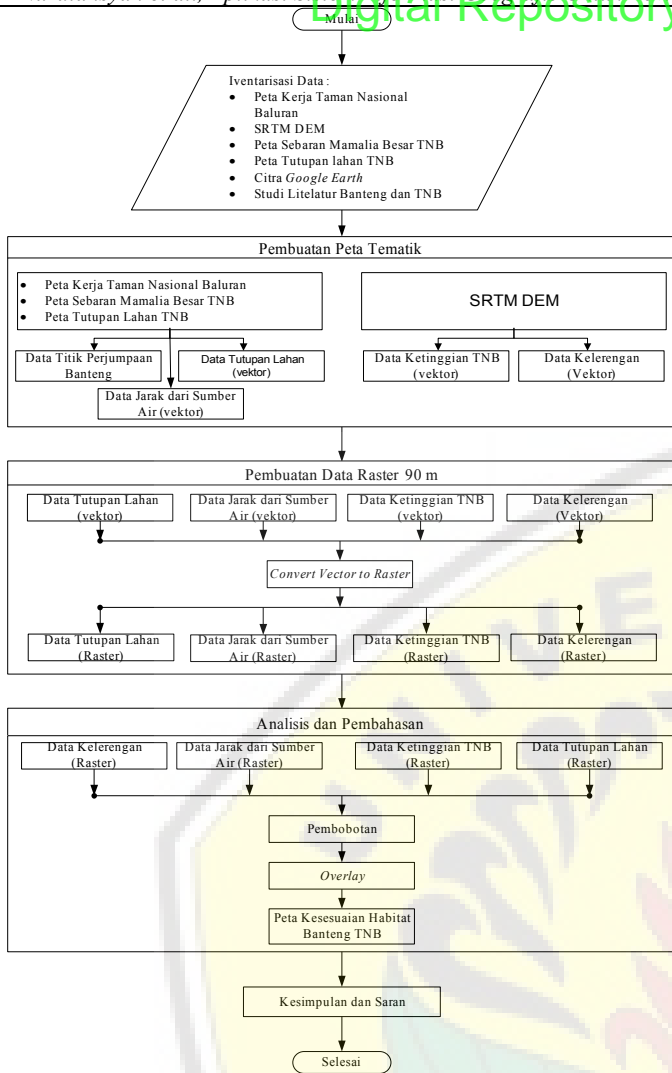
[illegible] Digital Repository

Mulai

Iventarisasi Data :
- Peta Kerja Taman Nasional Baluran
- SRTM DEM
- Peta Sebaran Mamalia Besar TNB
- Peta Tutupan lahan TNB
- Citra *Google Earth*
- Studi Litelatur Banteng dan TNB

Pembuatan Peta Tematik

- Peta Kerja Taman Nasional Baluran
- Peta Sebaran Mamalia Besar TNB
- Peta Tutupan Lahan TNB

SRTM DEM

Data Titik Perjumpaan Banteng

Data Tutupan Lahan (vektor)

Data Jarak dari Sumber Air (vektor)

Data Ketinggian TNB (vektor)

Data Kelerengan (Vektor)

Pembuatan Data Raster 90 m

Data Tutupan Lahan (vektor)

Data Jarak dari Sumber Air (vektor)

Data Ketinggian TNB (vektor)

Data Kelerengan (Vektor)

*Convert Vector to Raster*

Data Tutupan Lahan (Raster)

Data Jarak dari Sumber Air (Raster)

Data Ketinggian TNB (Raster)

Data Kelerengan (Raster)

Analisis dan Pembahasan

Data Kelerengan (Raster)

Data Jarak dari Sumber Air (Raster)

Data Ketinggian TNB (Raster)

Data Tutupan Lahan (Raster)

Pembobotan

*Overlay*

Peta Kesesuaian Habitat Banteng TNB

Kesimpulan dan Saran

Selesai